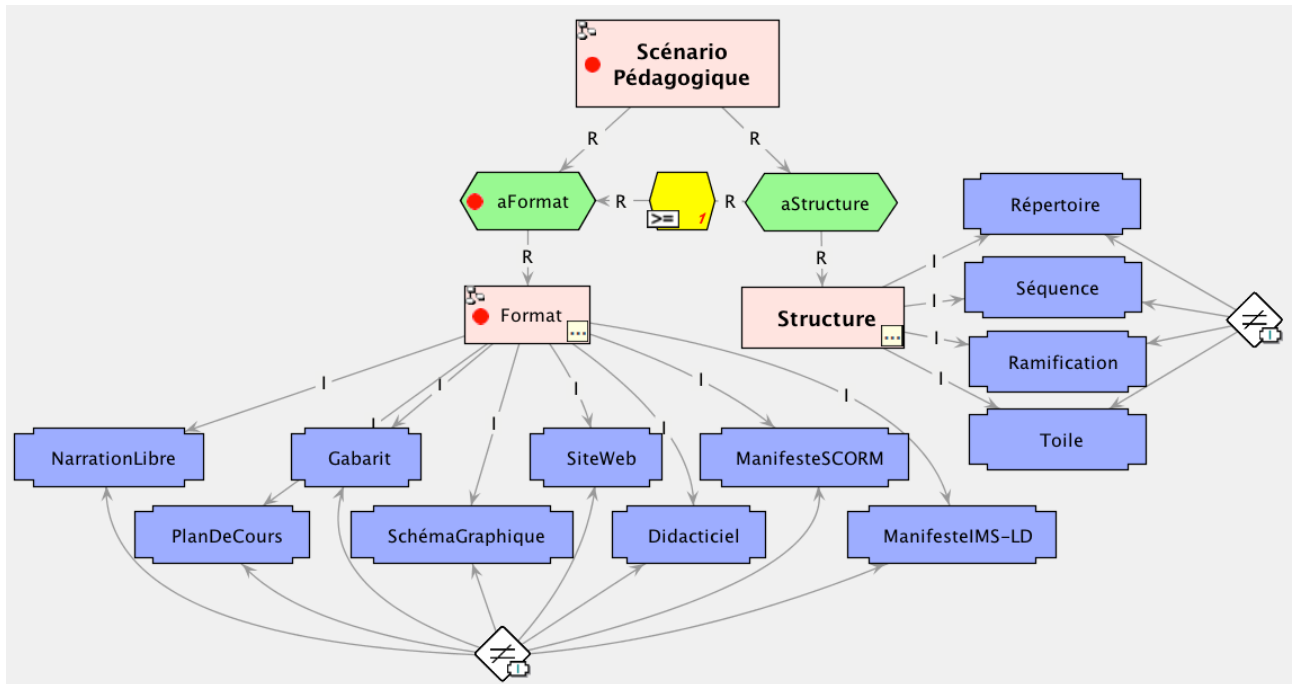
Scénario Pédagogique

R
R

aFormat
R
>=
1
R
aStructure

R
R

Format
...
Structure
...

I
I
I
I

Répertoire
Séquence
Ramification
Toile

I
I
I
I
I
I
I
I

NarrationLibre
Gabarit
SiteWeb
ManifesteSCORM
PlanDeCours
SchémaGraphique
Didacticiel
ManifesteIMS-LD